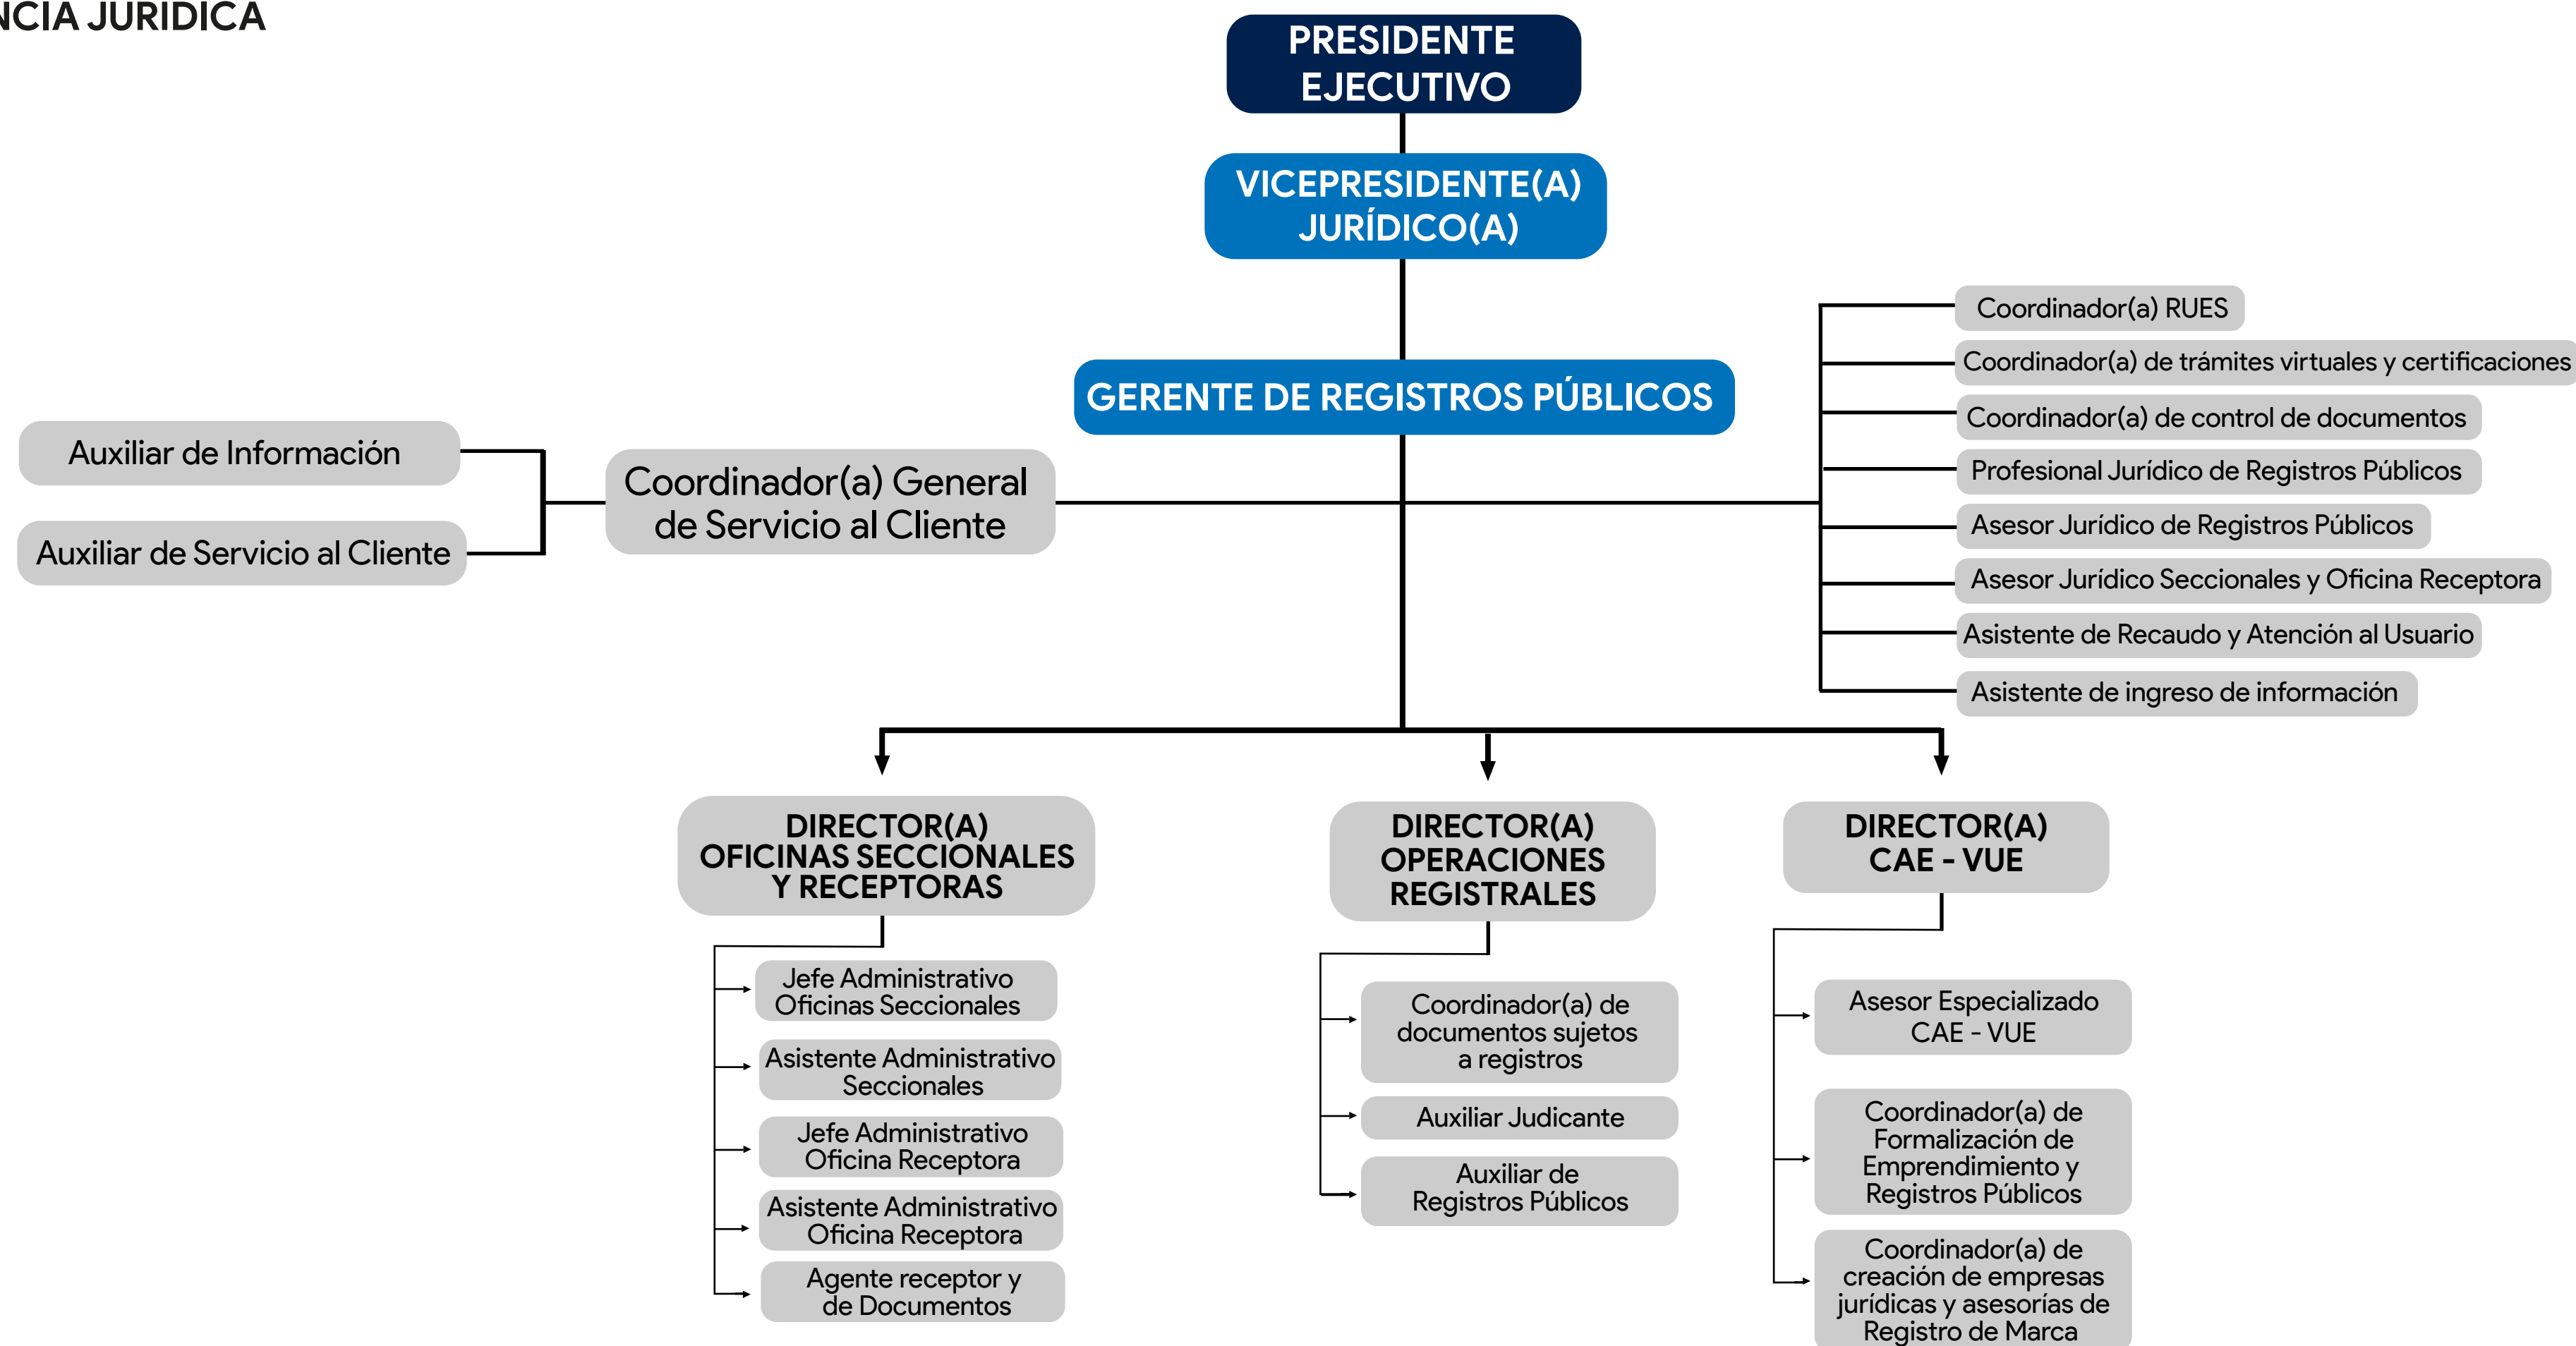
NCIA JURIDICA

PRESIDENTE EJECUTIVO

VICEPRESIDENTE(A) JURÍDICO(A)

GERENTE DE REGISTROS PÚBLICOS

Auxiliar de Información

Auxiliar de Servicio al Cliente

Coordinador(a) General de Servicio al Cliente

Coordinador(a) RUES

Coordinador(a) de trámites virtuales y certificaciones

Coordinador(a) de control de documentos

Profesional Jurídico de Registros Públicos

Asesor Jurídico de Registros Públicos

Asesor Jurídico Seccionales y Oficina Receptora

Asistente de Recaudo y Atención al Usuario

Asistente de ingreso de información

DIRECTOR(A) OFICINAS SECCIONALES Y RECEPTORAS

Jefe Administrativo Oficinas Seccionales

Asistente Administrativo Seccionales

Jefe Administrativo Oficina Receptora

Asistente Administrativo Oficina Receptora

Agente receptor y de Documentos

DIRECTOR(A) OPERACIONES REGISTRALES

Coordinador(a) de documentos sujetos a registros

Auxiliar Judicante

Auxiliar de Registros Públicos

DIRECTOR(A) CAE - VUE

Asesor Especializado CAE - VUE

Coordinador(a) de Formalización de Emprendimiento y Registros Públicos

Coordinador(a) de creación de empresas jurídicas y asesorías de Registro de Marca